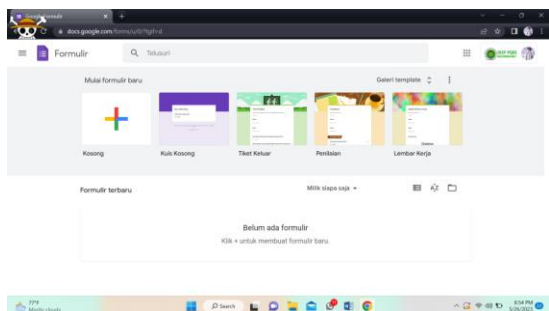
Google Formulir
docs.google.com/forms/u/0/?tgif=d
Formulir
Telusuri
Mulai formulir baru
Galeri template
Kosong
Kuis Kosong
Tiket Keluar
Penilaian
Lembar Kerja
Formulir terbaru
Milik siapa saja
Belum ada formulir
Klik + untuk membuat formulir baru.
77°F
Mostly cloudy
Search
8:14 PM
5/26/2023